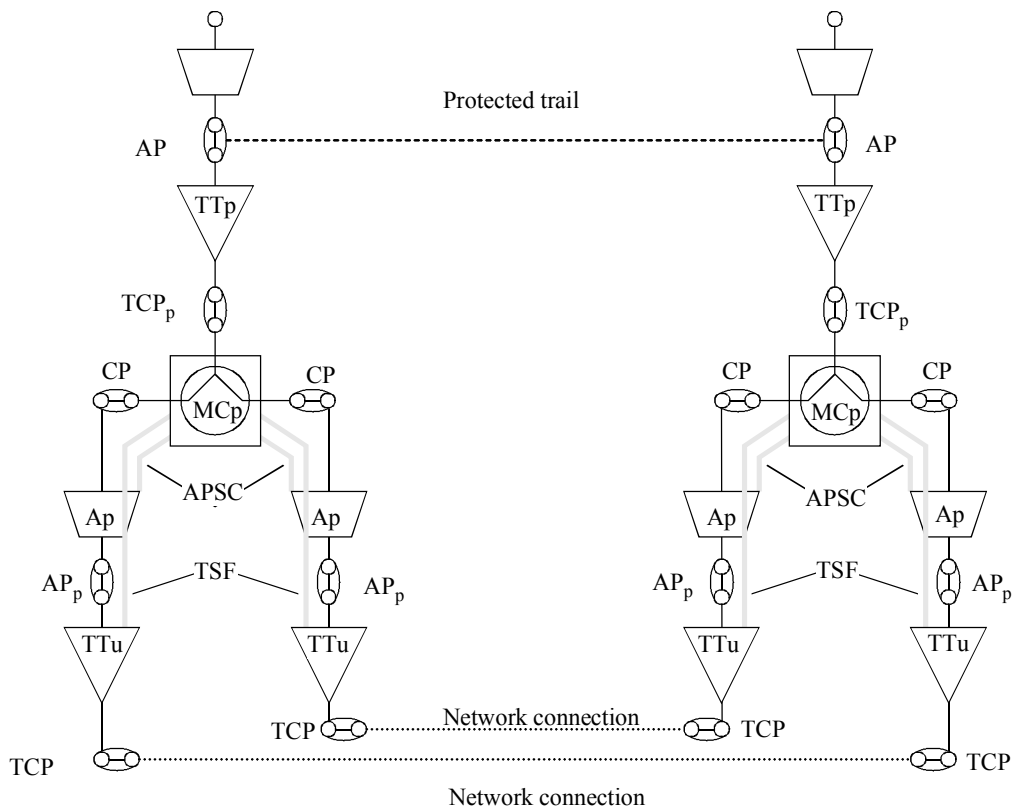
Protected trail

AP

AP

TTp

TTp

$TCP_p$

$TCP_p$

CP

MCp

CP

CP

MCp

CP

APSC

APSC

Ap

Ap

Ap

Ap

$AP_p$

TSF

$AP_p$

$AP_p$

TSF

$AP_p$

TTu

TTu

TTu

TTu

TCP

Network connection

TCP

TCP

TCP

Network connection